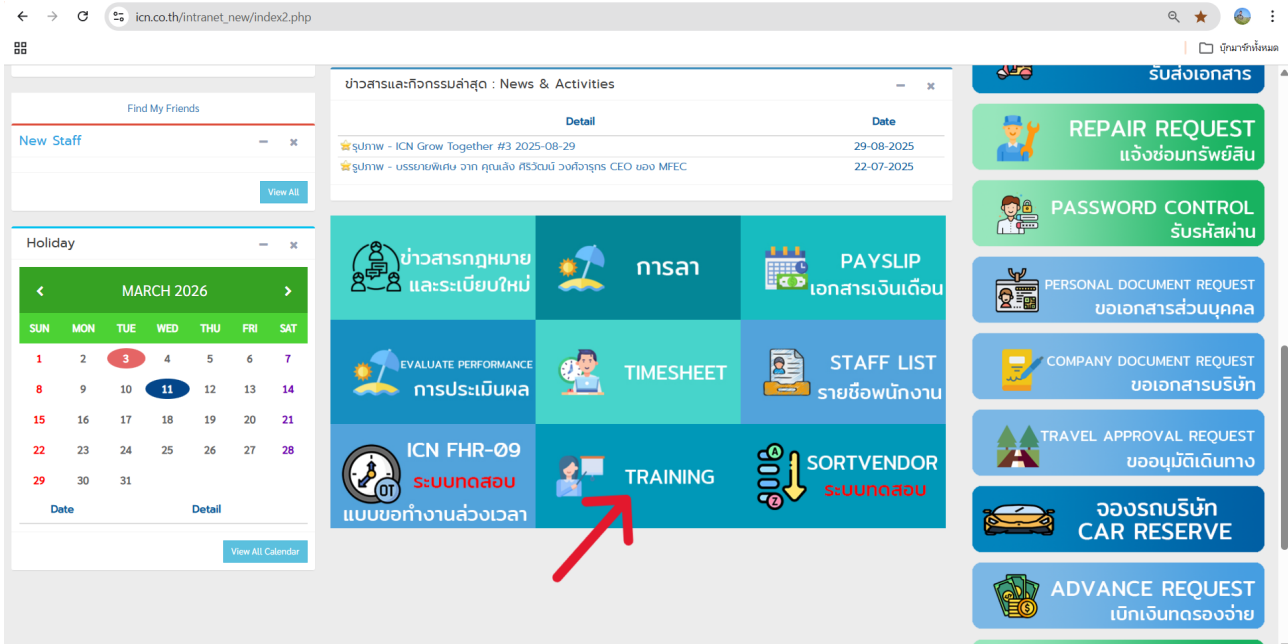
icn.co.th/intranet_new/index2.php

บุ๊กมาร์กทั้งหมด

Find My Friends

New Staff

View All

Holiday

MARCH 2026

| SUN | MON | TUE | WED | THU | FRI | SAT |
|---|---|---|---|---|---|---|
| 1 | 2 | 3 | 4 | 5 | 6 | 7 |
| 8 | 9 | 10 | 11 | 12 | 13 | 14 |
| 15 | 16 | 17 | 18 | 19 | 20 | 21 |
| 22 | 23 | 24 | 25 | 26 | 27 | 28 |
| 29 | 30 | 31 | | | | |

Date Detail

View All Calendar

ข่าวสารและกิจกรรมล่าสุด : News & Activities

| Detail | Date |
|---|---|
| รูปภาพ - ICN Grow Together #3 2025-08-29 | 29-08-2025 |
| รูปภาพ - บรรยายพิเศษ จาก คุณเล้ง ศิริวัฒน์ วงศ์จารุกร CEO ของ MFEC | 22-07-2025 |

ข่าวสารกฎหมาย และระเบียบใหม่

การลา

PAYSLIP เอกสารเงินเดือน

EVALUATE PERFORMANCE การประเมินผล

TIMESHEET

STAFF LIST รายชื่อพนักงาน

ICN FHR-09 ระบบทดสอบ แบบขอทำงานล่วงเวลา

OT

TRAINING

SORTVENDOR ระบบทดสอบ

รับส่งเอกสาร

REPAIR REQUEST แจ้งซ่อมทรัพย์สิน

PASSWORD CONTROL รับรหัสผ่าน

PERSONAL DOCUMENT REQUEST ขอเอกสารส่วนบุคคล

COMPANY DOCUMENT REQUEST ขอเอกสารบริษัท

TRAVEL APPROVAL REQUEST ขออนุมัติเดินทาง

จองรถบริษัท CAR RESERVE

ADVANCE REQUEST เบิกเงินทดรองจ่าย